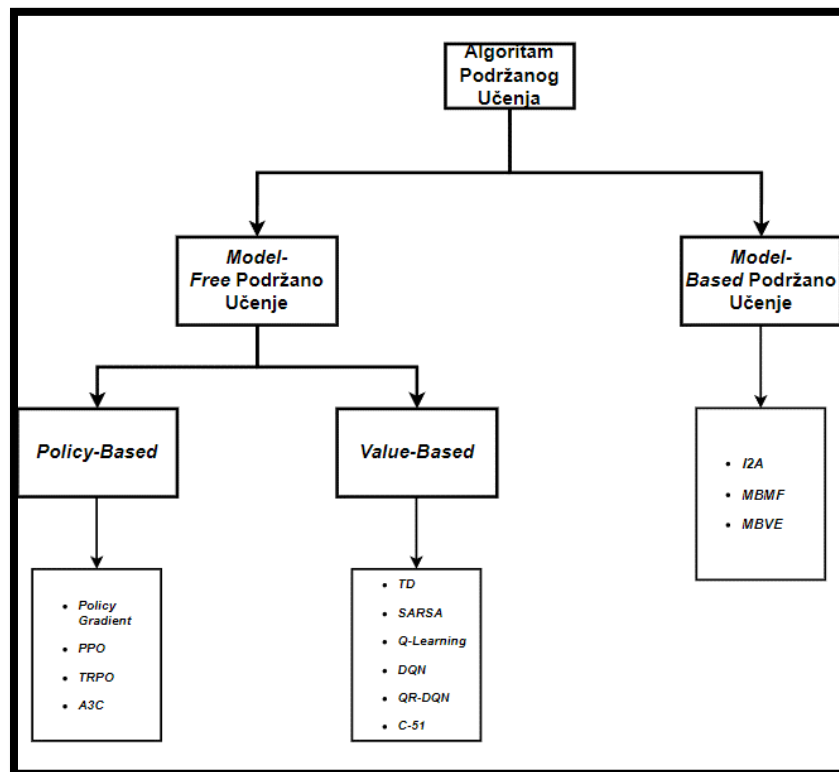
Algoritam Podržanog Učenja

Model-Free Podržano Učenje

Model-Based Podržano Učenje

Policy-Based

Value-Based

- Policy Gradient
- PPO
- TRPO
- A3C

- TD
- SARSA
- Q-Learning
- DQN
- QR-DQN
- C-51

- I2A
- MBMF
- MBVE